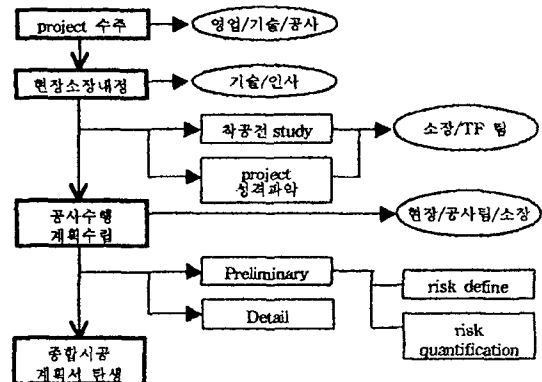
project 수주

영업/기술/공사

현장소장내정

기술/인사

착공전 study

소장/TF 팀

project 성격파악

공사수행 계획수립

현장/공사팀/소장

Preliminary

risk define

Detail

risk quantification

종합시공 계획서 탄생